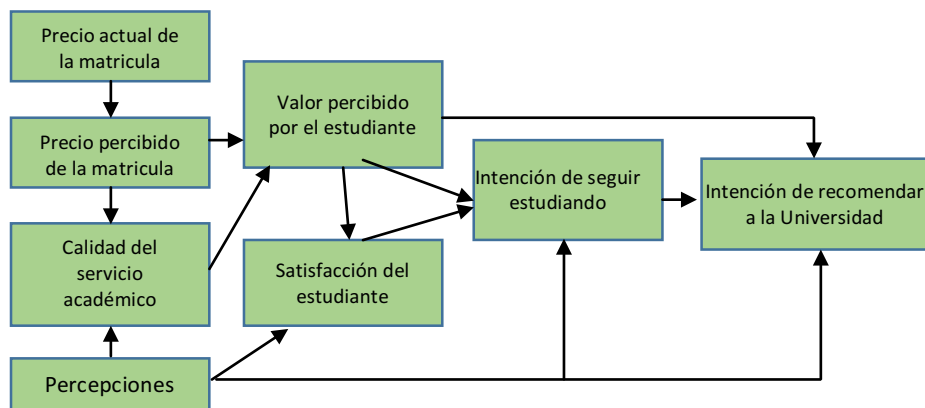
Precio actual de la matricula

Precio percibido de la matricula

Calidad del servicio académico

Percepciones

Valor percibido por el estudiante

Satisfacción del estudiante

Intención de seguir estudiando

Intención de recomendar a la Universidad